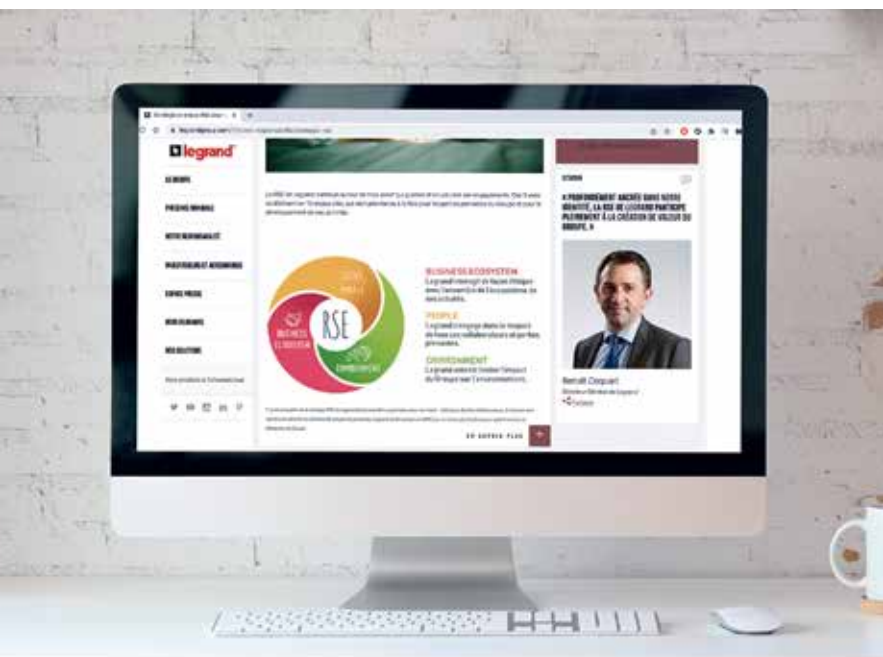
legrand

LE GROUPE

PRÉSENCE MONDIALE

NOTRE RESPONSABILITÉ

INVESTISSEURS ET ACTIONNAIRES

ESPACE PRESSE

NOS ÉLÉMENTS

NOS SOLUTIONS

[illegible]

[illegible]

RSE

PEOPLE

BUSINESS ECOSYSTEM

ENVIRONNEMENT

BUSINESS ECOSYSTEM

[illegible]

PEOPLE

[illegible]

ENVIRONNEMENT

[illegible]

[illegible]

EN SAVOIR PLUS

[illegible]

« PROFONDÉMENT ANCRÉE DANS NOTRE IDENTITÉ, LA RSE DE LEGRAND PARTICIPE PLEINEMENT À LA CRÉATION DE VALEUR DU GROUPE. »

Benoît Coquart

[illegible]

Partager